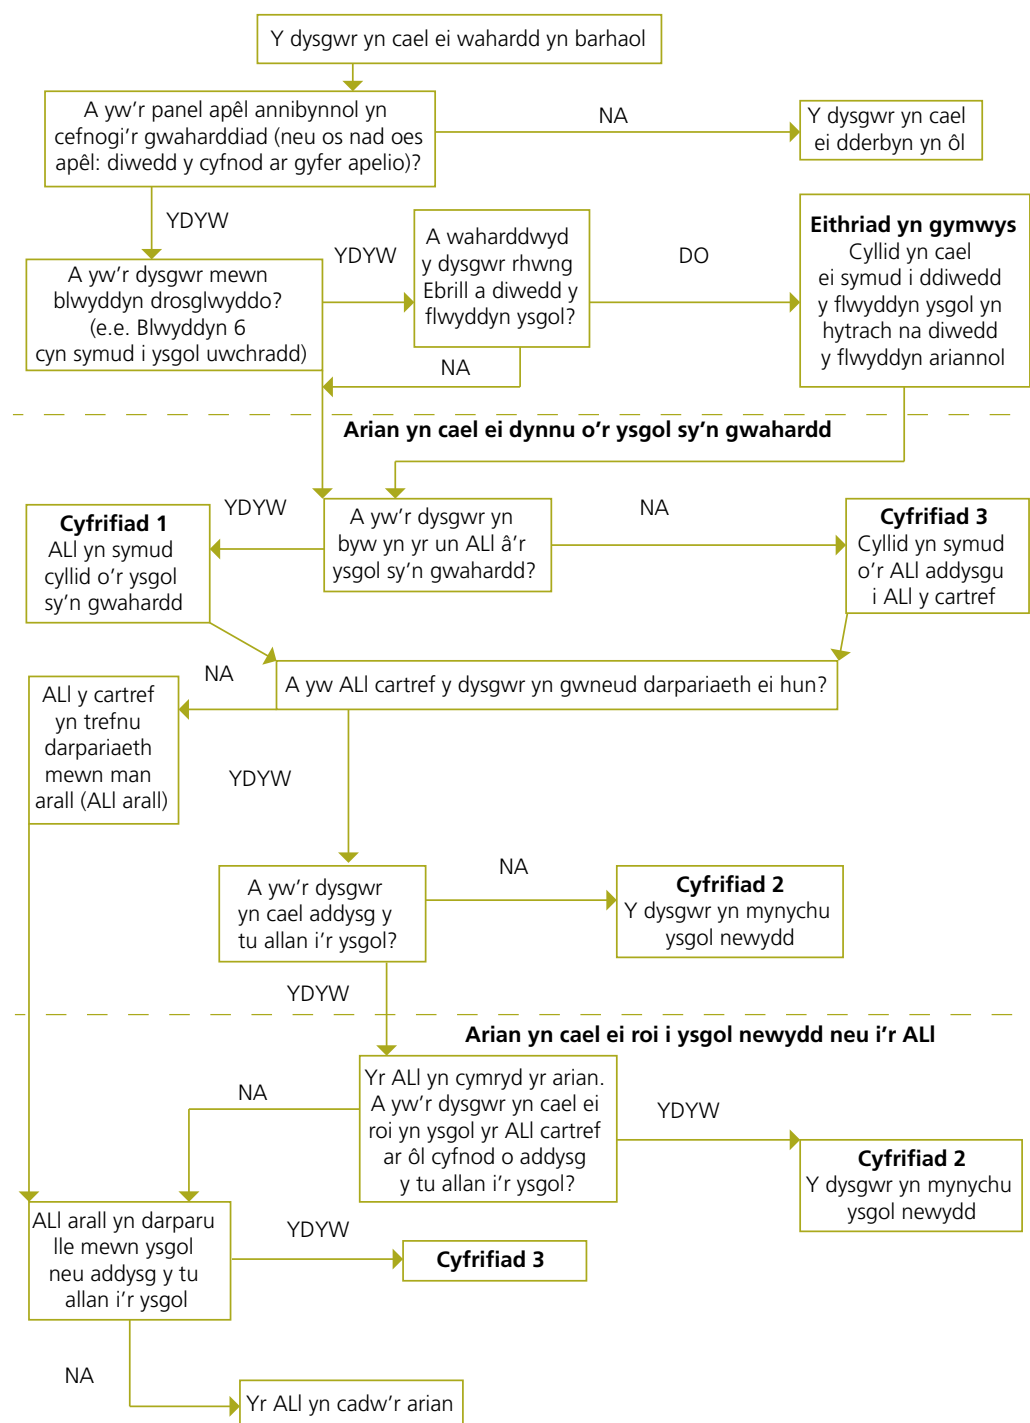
Y dysgwr yn cael ei wahardd yn barhaol

A yw'r panel apêl annibynnol yn cefnogi'r gwaharddiad (neu os nad oes apêl: diwedd y cyfnod ar gyfer apelio)?

NA

Y dysgwr yn cael ei dderbyn yn ôl

YDYW

A yw'r dysgwr mewn blwyddyn drosglwyddo? (e.e. Blwyddyn 6 cyn symud i ysgol uwchradd)

YDYW

A waharddwyd y dysgwr rhwng Ebrill a diwedd y flwyddyn ysgol?

DO

**Eithriad yn gymwys**
Cyllid yn cael ei symud i ddiwedd y flwyddyn ysgol yn hytrach na diwedd y flwyddyn ariannol

NA

**Arian yn cael ei dynnu o'r ysgol sy'n gwahardd**

YDYW

A yw'r dysgwr yn byw yn yr un ALl â'r ysgol sy'n gwahardd?

NA

**Cyfrifiad 1**
ALl yn symud cyllid o'r ysgol sy'n gwahardd

**Cyfrifiad 3**
Cyllid yn symud o'r ALl addysgu i ALl y cartref

NA

A yw ALl cartref y dysgwr yn gwneud darpariaeth ei hun?

ALl y cartref yn trefnu darpariaeth mewn man arall (ALl arall)

YDYW

A yw'r dysgwr yn cael addysg y tu allan i'r ysgol?

NA

**Cyfrifiad 2**
Y dysgwr yn mynychu ysgol newydd

YDYW

**Arian yn cael ei roi i ysgol newydd neu i'r ALl**

Yr ALl yn cymryd yr arian. A yw'r dysgwr yn cael ei roi yn ysgol yr ALl cartref ar ôl cyfnod o addysg y tu allan i'r ysgol?

NA

YDYW

**Cyfrifiad 2**
Y dysgwr yn mynychu ysgol newydd

ALl arall yn darparu lle mewn ysgol neu addysg y tu allan i'r ysgol

YDYW

**Cyfrifiad 3**

NA

Yr ALl yn cadw'r arian